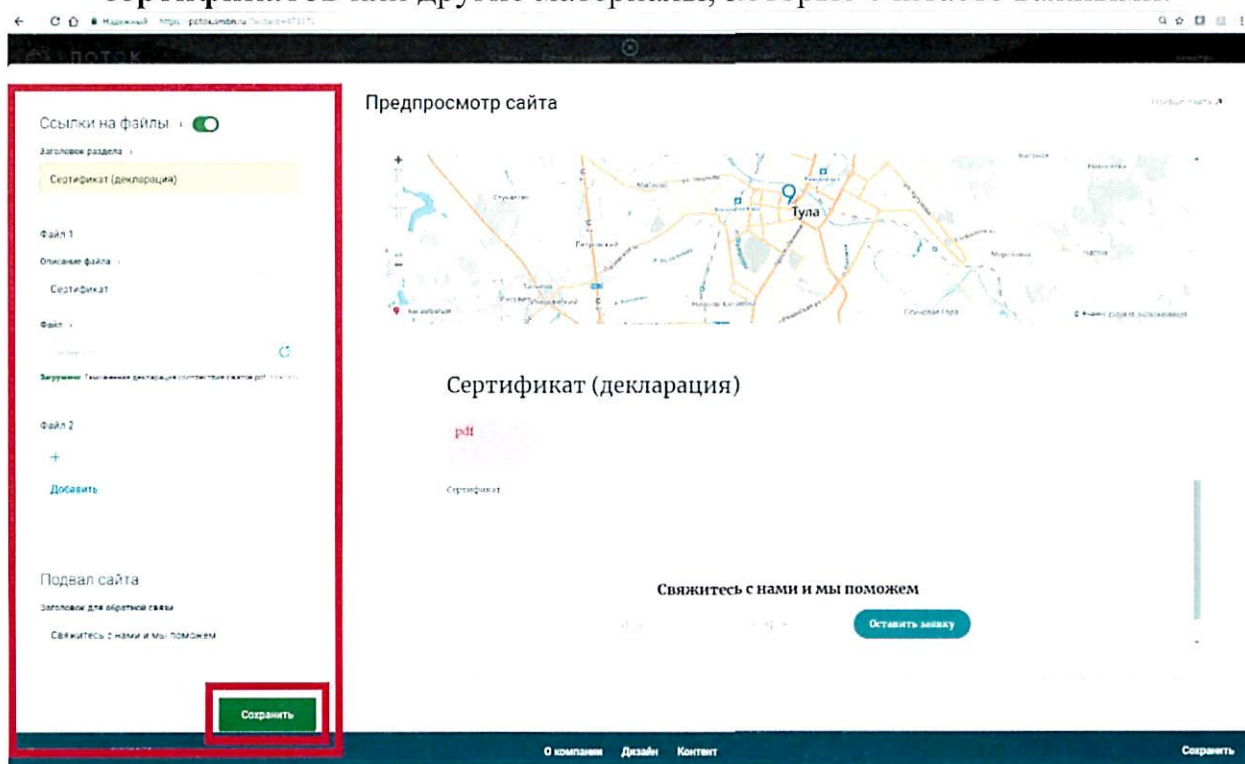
Ссылки на файлы

Заголовок раздела

Сертификат (декларация)

Файл 1

Описание файла

Сертификат

Файл

Загружено: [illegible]

Файл 2

+

Добавить

Подвал сайта

Заголовок для обратной связи

Свяжитесь с нами и мы поможем

Сохранить

Предпросмотр сайта

Тула

Сертификат (декларация)

pdf

Сертификат

Свяжитесь с нами и мы поможем

Оставить заявку

О компании Дизайн Контент

Сохранить